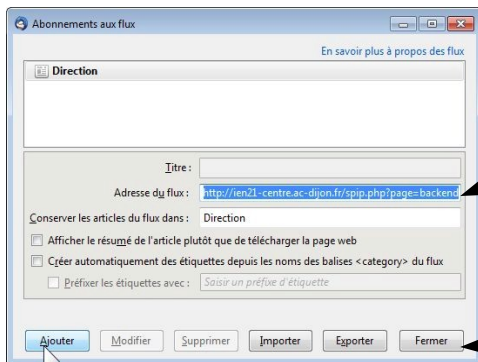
Abonnements aux flux

En savoir plus à propos des flux

Direction

Titre :

Adresse du flux : http://ien21-centre.ac-dijon.fr/spip.php?page=backend

Conserver les articles du flux dans : Direction

Afficher le résumé de l'article plutôt que de télécharger la page web

Créer automatiquement des étiquettes depuis les noms des balises <category> du flux

Préfixer les étiquettes avec : Saisir un préfixe d'étiquette

Ajouter Modifier Supprimer Importer Exporter Fermer